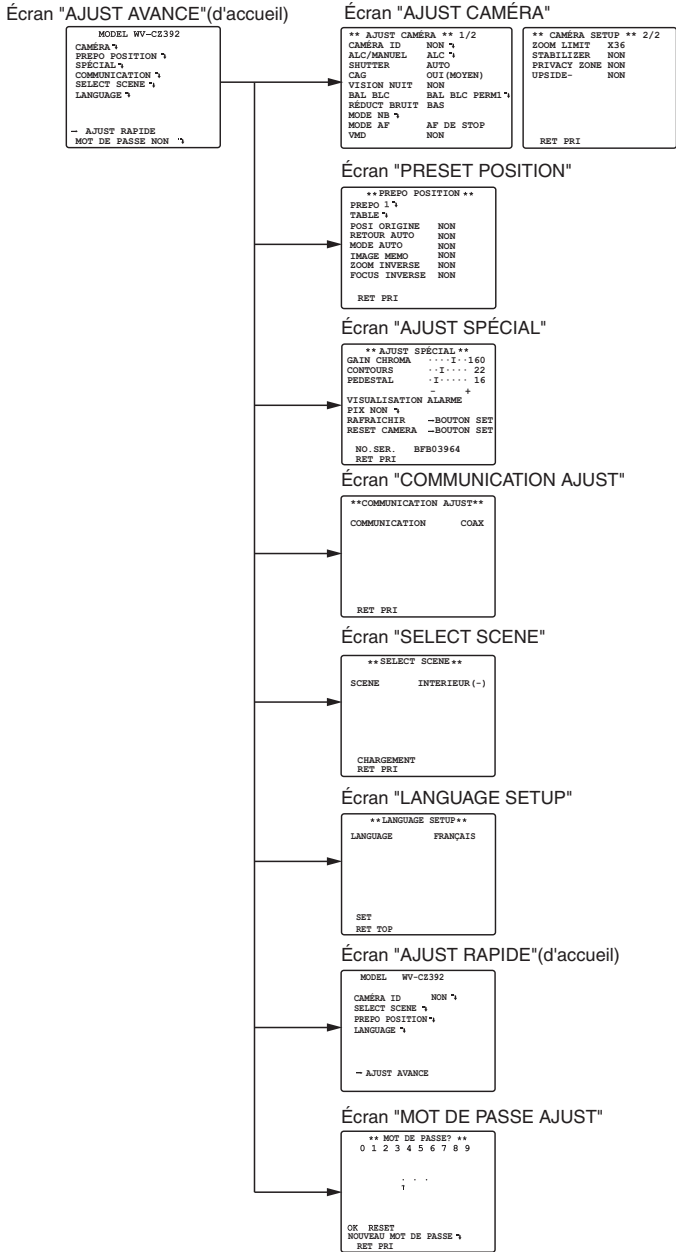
Écran "AJUST AVANCE"(d'accueil)

MODEL WV-CZ392
CAMÉRA ↵
PREPO POSITION ↵
SPÉCIAL ↵
COMMUNICATION ↵
SELECT SCENE ↵
LANGUAGE ↵

– AJUST RAPIDE
MOT DE PASSE NON ↵

Écran "AJUST CAMÉRA"

** AJUST CAMÉRA ** 1/2
CAMÉRA ID NON ↵
ALC/MANUEL ALC ↵
SHUTTER AUTO
CAG OUI(MOYEN)
VISION NUIT NON
BAL BLC BAL BLC PERM1 ↵
RÉDUCT BRUIT BAS
MODE NB ↵
MODE AF AF DE STOP
VMD NON

** CAMÉRA SETUP ** 2/2
ZOOM LIMIT X36
STABILIZER NON
PRIVACY ZONE NON
UPSIDE- NON

RET PRI

Écran "PRESET POSITION"

** PREPO POSITION **
PREPO 1 ↵
TABLE ↵
POSI ORIGINE NON
RETOUR AUTO NON
MODE AUTO NON
IMAGE MEMO NON
ZOOM INVERSE NON
FOCUS INVERSE NON

RET PRI

Écran "AJUST SPÉCIAL"

** AJUST SPÉCIAL **
GAIN CHROMA ····I··160
CONTOURS ··I···· 22
PEDESTAL ·I····· 16
– +
VISUALISATION ALARME
PIX NON ↵
RAFRAICHIR –BOUTON SET
RESET CAMERA –BOUTON SET

NO.SER. BFB03964
RET PRI

Écran "COMMUNICATION AJUST"

**COMMUNICATION AJUST**
COMMUNICATION COAX

RET PRI

Écran "SELECT SCENE"

** SELECT SCENE **
SCENE INTERIEUR(-)

CHARGEMENT
RET PRI

Écran "LANGUAGE SETUP"

** LANGUAGE SETUP **
LANGUAGE FRANÇAIS

SET
RET TOP

Écran "AJUST RAPIDE"(d'accueil)

MODEL WV-CZ392

CAMÉRA ID NON ↵
SELECT SCENE ↵
PREPO POSITION ↵
LANGUAGE ↵

– AJUST AVANCE

Écran "MOT DE PASSE AJUST"

** MOT DE PASSE? **
0 1 2 3 4 5 6 7 8 9

OK RESET
NOUVEAU MOT DE PASSE ↵
RET PRI